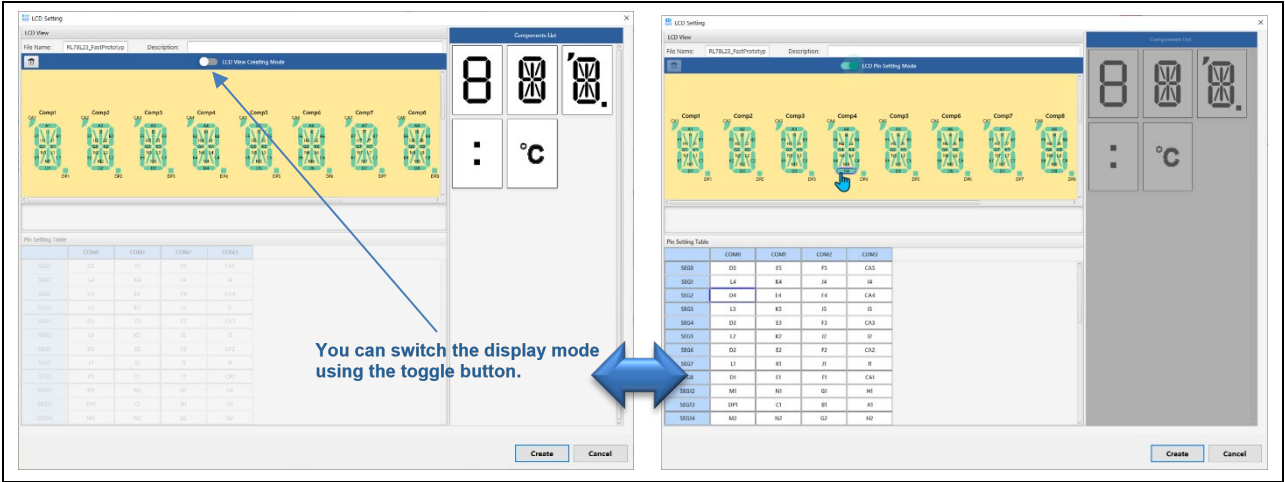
LCD Setting

LCD View

File Name: RL78L23_FastPrototyp Description:

LCD View Creating Mode

Comp1 Comp2 Comp3 Comp4 Comp5 Comp6 Comp7 Comp8

DP1 DP2 DP3 DP4 DP5 DP6 DP7 DP8

Pin Setting Table

| | COM0 | COM1 | COM2 | COM3 |
|---|---|---|---|---|
| SEG0 | D5 | E5 | F5 | CA5 |
| SEG1 | L4 | K4 | J4 | I4 |
| SEG2 | D4 | E4 | F4 | CA4 |
| SEG3 | L3 | K3 | J3 | I3 |
| SEG4 | D3 | E3 | F3 | CA3 |
| SEG5 | L2 | K2 | J2 | I2 |
| SEG6 | D2 | E2 | F2 | CA2 |
| SEG7 | L1 | K1 | J1 | I1 |
| SEG8 | D1 | E1 | F1 | CA1 |
| SEG12 | M1 | N1 | G1 | H1 |
| SEG13 | DP1 | C1 | B1 | A1 |
| SEG14 | M2 | N2 | G2 | H2 |

Components List

°C

Create Cancel

You can switch the display mode using the toggle button.

LCD Setting

LCD View

File Name: RL78L23_FastPrototyp Description:

LCD Pin Setting Mode

Comp1 Comp2 Comp3 Comp4 Comp5 Comp6 Comp7 Comp8

DP1 DP2 DP3 DP4 DP5 DP6 DP7 DP8

Pin Setting Table

| | COM0 | COM1 | COM2 | COM3 |
|---|---|---|---|---|
| SEG0 | D5 | E5 | F5 | CA5 |
| SEG1 | L4 | K4 | J4 | I4 |
| SEG2 | D4 | E4 | F4 | CA4 |
| SEG3 | L3 | K3 | J3 | I3 |
| SEG4 | D3 | E3 | F3 | CA3 |
| SEG5 | L2 | K2 | J2 | I2 |
| SEG6 | D2 | E2 | F2 | CA2 |
| SEG7 | L1 | K1 | J1 | I1 |
| SEG8 | D1 | E1 | F1 | CA1 |
| SEG12 | M1 | N1 | G1 | H1 |
| SEG13 | DP1 | C1 | B1 | A1 |
| SEG14 | M2 | N2 | G2 | H2 |

Components List

°C

Create Cancel